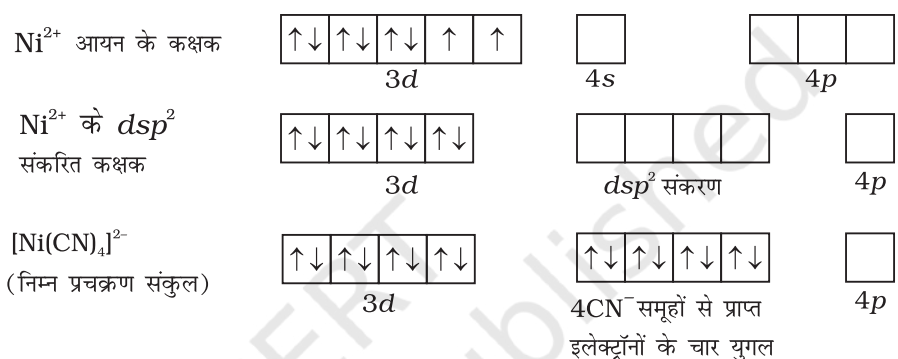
$Ni^{2+}$ आयन के कक्षक

| ↑↓ | ↑↓ | ↑↓ | ↑ | ↑ |
|---|---|---|---|---|

3d

4s

4p

$Ni^{2+}$ के $dsp^2$ संकरित कक्षक

| ↑↓ | ↑↓ | ↑↓ | ↑↓ |
|---|---|---|---|

3d

$dsp^2$ संकरण

4p

$[Ni(CN)_4]^{2-}$ (निम्न प्रचक्रण संकुल)

| ↑↓ | ↑↓ | ↑↓ | ↑↓ |
|---|---|---|---|

3d

| ↑↓ | ↑↓ | ↑↓ | ↑↓ |
|---|---|---|---|

$4CN^-$ समूहों से प्राप्त इलेक्ट्रॉनों के चार युगल

4p